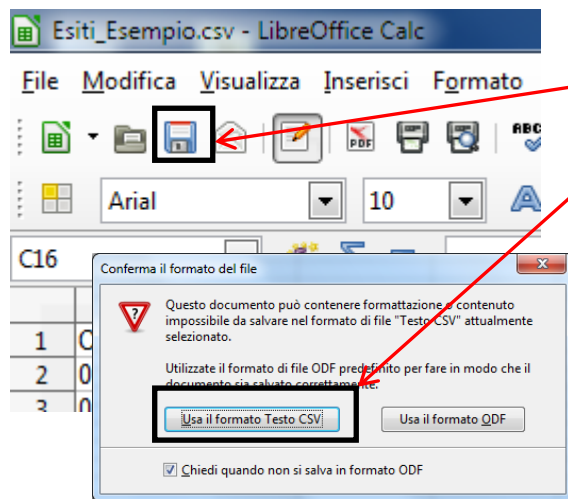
Esiti_Esempio.csv - LibreOffice Calc

File Modifica Visualizza Inserisci Formato

Arial 10

C16

1 0
2 0
3 0

Conferma il formato del file

Questo documento può contenere formattazione o contenuto impossibile da salvare nel formato di file "Testo CSV" attualmente selezionato.

Utilizzate il formato di file ODF predefinito per fare in modo che il documento sia salvato correttamente.

Usa il formato Testo CSV

Usa il formato ODF

Chiedi quando non si salva in formato ODF